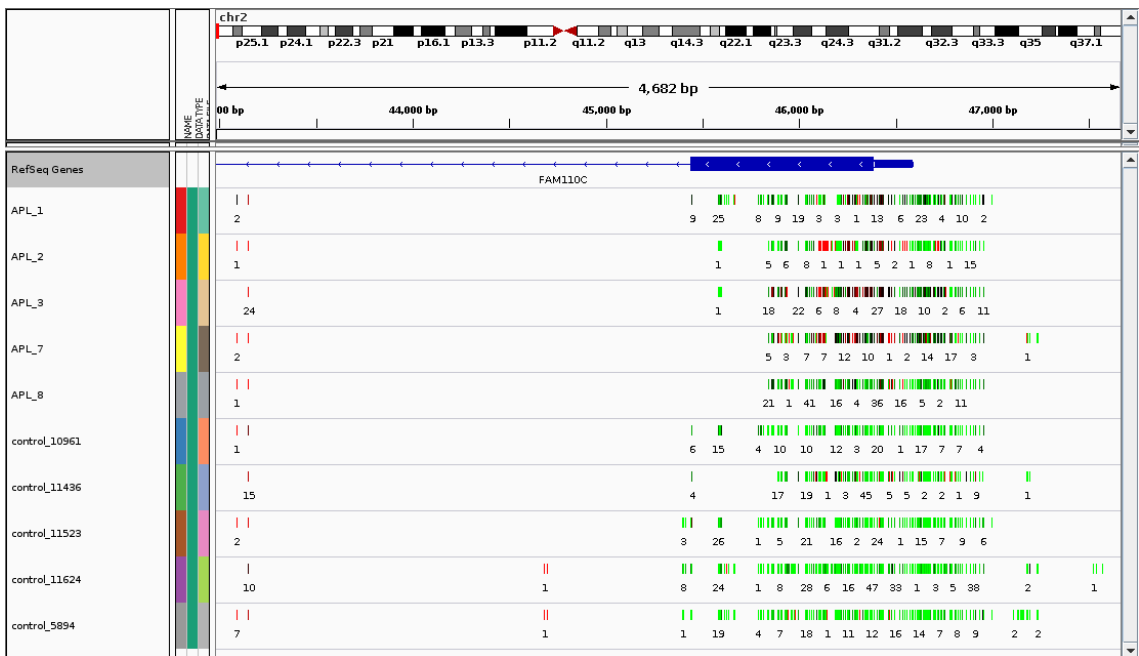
chr2

p25.1 p24.1 p22.3 p21 p16.1 p13.3 p11.2 q11.2 q13 q14.3 q22.1 q23.3 q24.3 q31.2 q32.3 q33.3 q35 q37.1

4,682 bp

00 bp 44,000 bp 45,000 bp 46,000 bp 47,000 bp

NAME DATA TYPE

RefSeq Genes

FAM110C

APL_1
2 9 25 8 9 19 3 3 1 13 6 23 4 10 2

APL_2
1 1 5 6 8 1 1 1 5 2 1 8 1 15

APL_3
24 1 18 22 6 8 4 27 18 10 2 6 11

APL_7
2 5 3 7 7 12 10 1 2 14 17 3 1

APL_8
1 21 1 41 16 4 36 16 5 2 11

control_10961
1 6 15 4 10 10 12 3 20 1 17 7 7 4

control_11436
15 4 17 19 1 3 45 5 5 2 2 1 9 1

control_11523
2 3 26 1 5 21 16 2 24 1 15 7 9 6

control_11624
10 1 8 24 1 8 28 6 16 47 33 1 3 5 38 2 1

control_5894
7 1 1 19 4 7 18 1 11 12 16 14 7 8 9 2 2